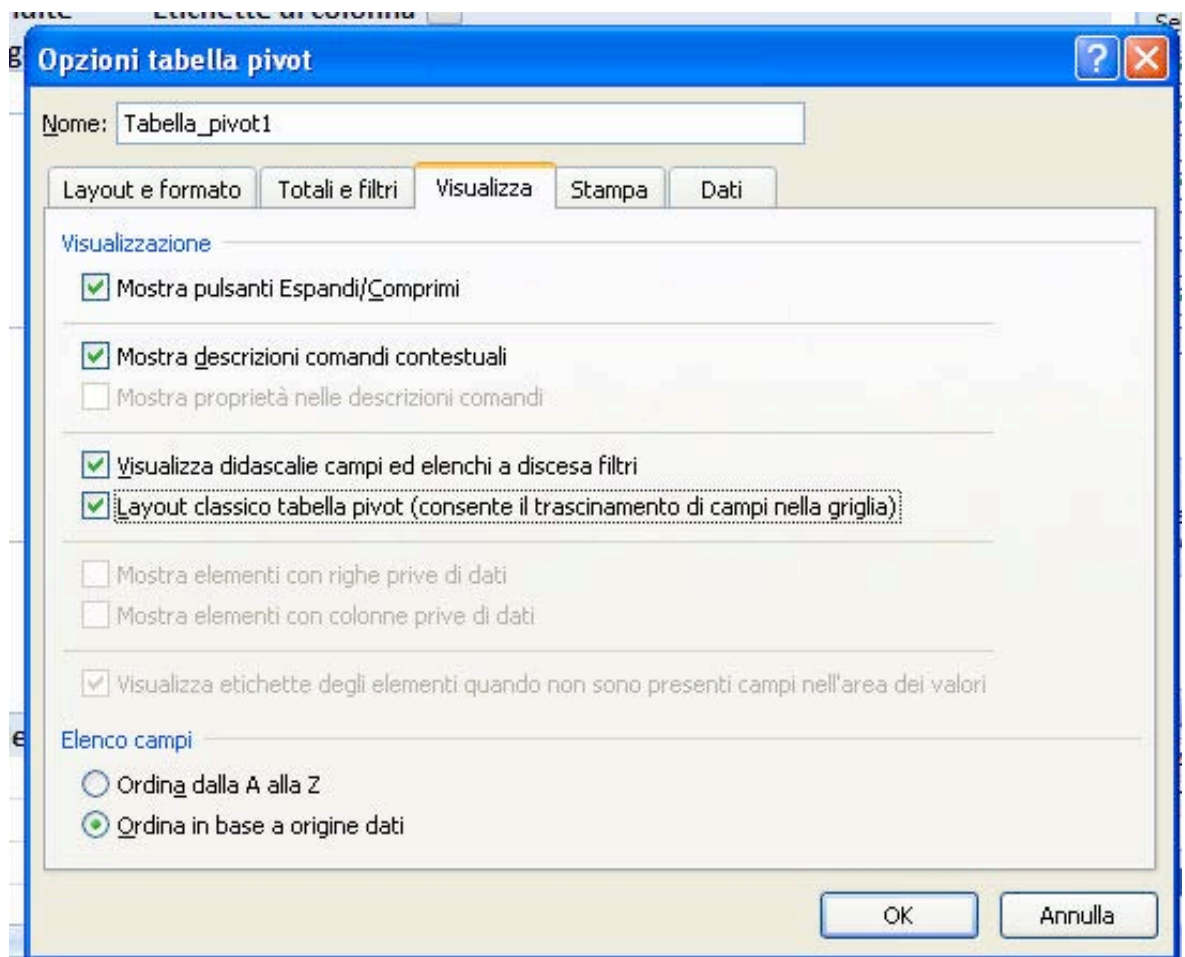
Etichette di colonna

Opzioni tabella pivot

Nome: Tabella_pivot1

Layout e formato | Totali e filtri | Visualizza | Stampa | Dati

Visualizzazione

Mostra pulsanti Espandi/Comprimi

Mostra descrizioni comandi contestuali

Mostra proprietà nelle descrizioni comandi

Visualizza didascalie campi ed elenchi a discesa filtri

Layout classico tabella pivot (consente il trascinamento di campi nella griglia)

Mostra elementi con righe prive di dati

Mostra elementi con colonne prive di dati

Visualizza etichette degli elementi quando non sono presenti campi nell'area dei valori

Elenco campi

Ordina dalla A alla Z

Ordina in base a origine dati

OK

Annulla